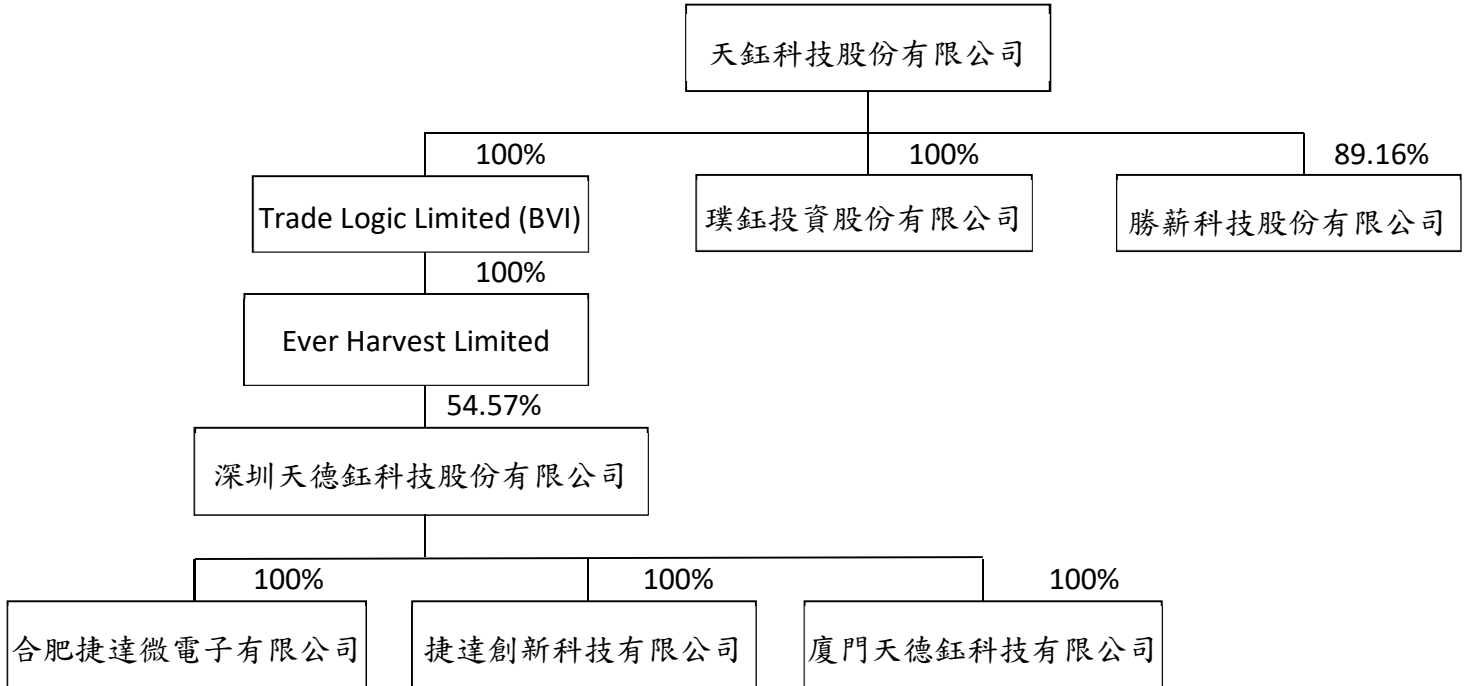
天鈺科技股份有限公司

100%

Trade Logic Limited (BVI)

100%

璞鈺投資股份有限公司

89.16%

勝薪科技股份有限公司

100%

Ever Harvest Limited

54.57%

深圳天德鈺科技股份有限公司

100%

合肥捷達微電子有限公司

100%

捷達創新科技有限公司

100%

廈門天德鈺科技有限公司